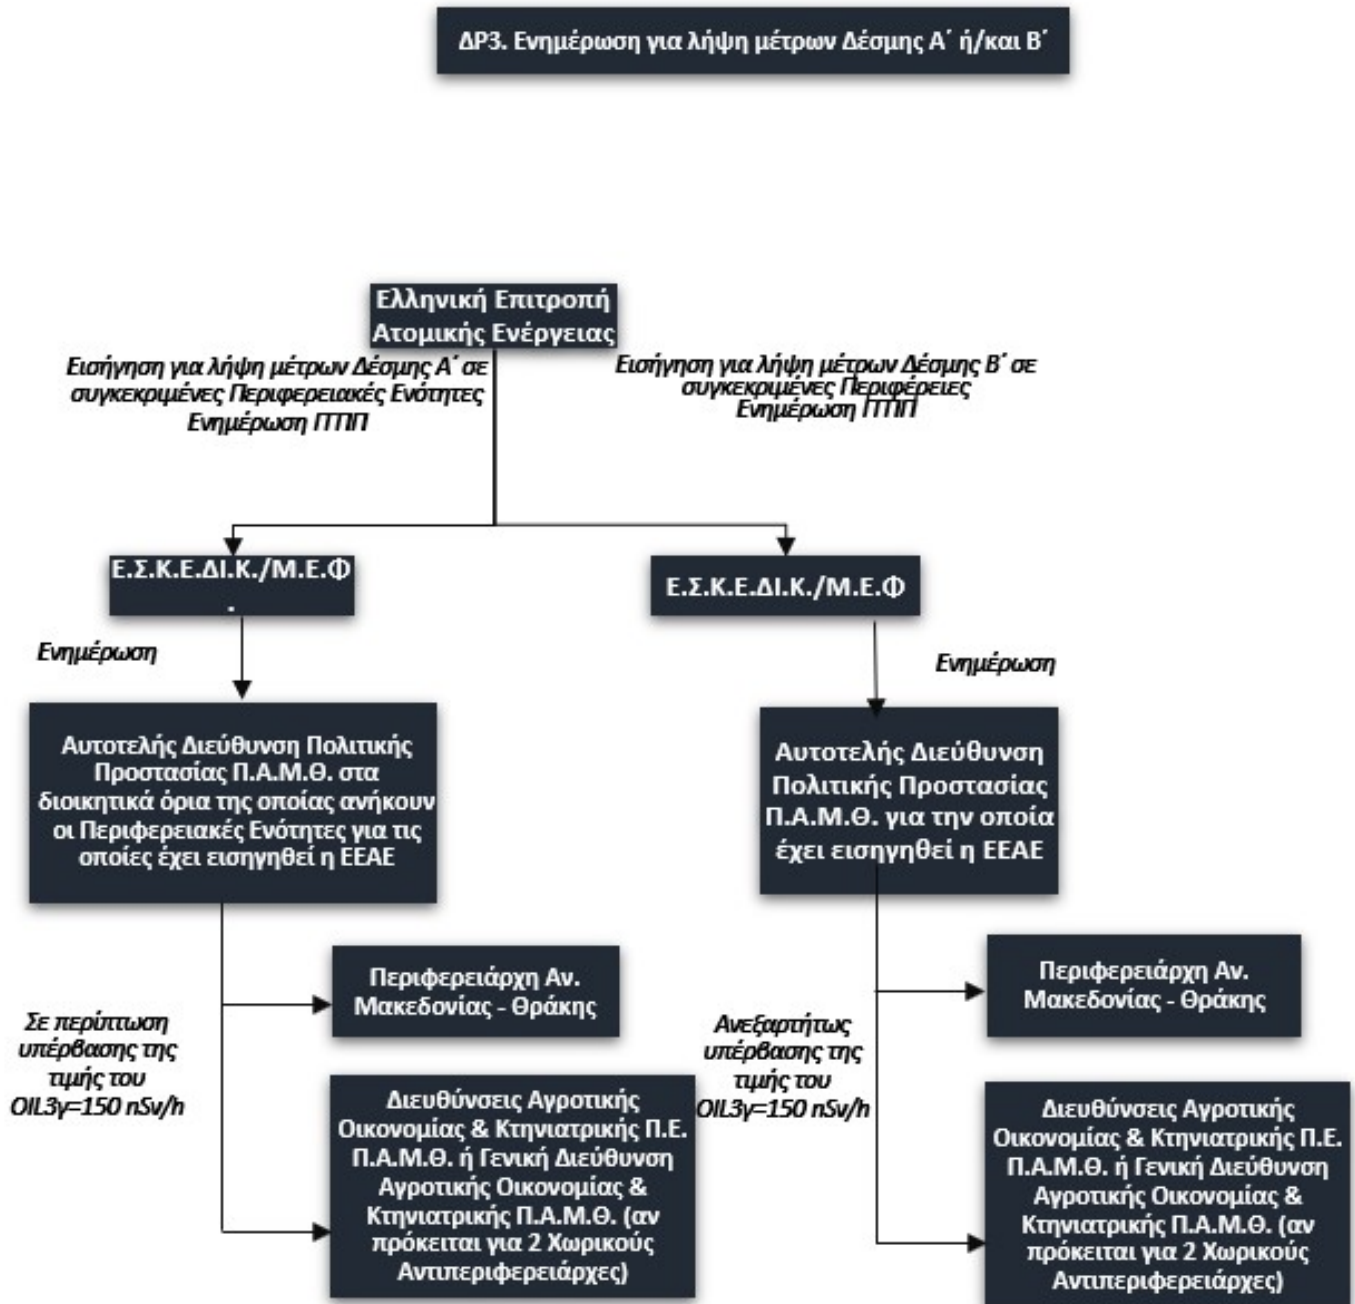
ΔΡ3. Ενημέρωση για λήψη μέτρων Δέσμης Α΄ ή/και Β΄

Ελληνική Επιτροπή Ατομικής Ενέργειας

Εισήγηση για λήψη μέτρων Δέσμης Α΄ σε συγκεκριμένες Περιφερειακές Ενότητες Ενημέρωση ΓΓΠΠ

Εισήγηση για λήψη μέτρων Δέσμης Β΄ σε συγκεκριμένες Περιφέρειες Ενημέρωση ΓΓΠΠ

Ε.Σ.Κ.Ε.ΔΙ.Κ./Μ.Ε.Φ.

Ε.Σ.Κ.Ε.ΔΙ.Κ./Μ.Ε.Φ

Ενημέρωση

Ενημέρωση

Αυτοτελής Διεύθυνση Πολιτικής Προστασίας Π.Α.Μ.Θ. στα διοικητικά όρια της οποίας ανήκουν οι Περιφερειακές Ενότητες για τις οποίες έχει εισηγηθεί η ΕΕΑΕ

Αυτοτελής Διεύθυνση Πολιτικής Προστασίας Π.Α.Μ.Θ. για την οποία έχει εισηγηθεί η ΕΕΑΕ

Περιφερειάρχη Αν. Μακεδονίας - Θράκης

Σε περίπτωση υπέρβασης της τιμής του OIL3γ=150 nSv/h

Διευθύνσεις Αγροτικής Οικονομίας & Κτηνιατρικής Π.Ε. Π.Α.Μ.Θ. ή Γενική Διεύθυνση Αγροτικής Οικονομίας & Κτηνιατρικής Π.Α.Μ.Θ. (αν πρόκειται για 2 Χωρικούς Αντιπεριφερειάρχες)

Περιφερειάρχη Αν. Μακεδονίας - Θράκης

Ανεξαρτήτως υπέρβασης της τιμής του OIL3γ=150 nSv/h

Διευθύνσεις Αγροτικής Οικονομίας & Κτηνιατρικής Π.Ε. Π.Α.Μ.Θ. ή Γενική Διεύθυνση Αγροτικής Οικονομίας & Κτηνιατρικής Π.Α.Μ.Θ. (αν πρόκειται για 2 Χωρικούς Αντιπεριφερειάρχες)